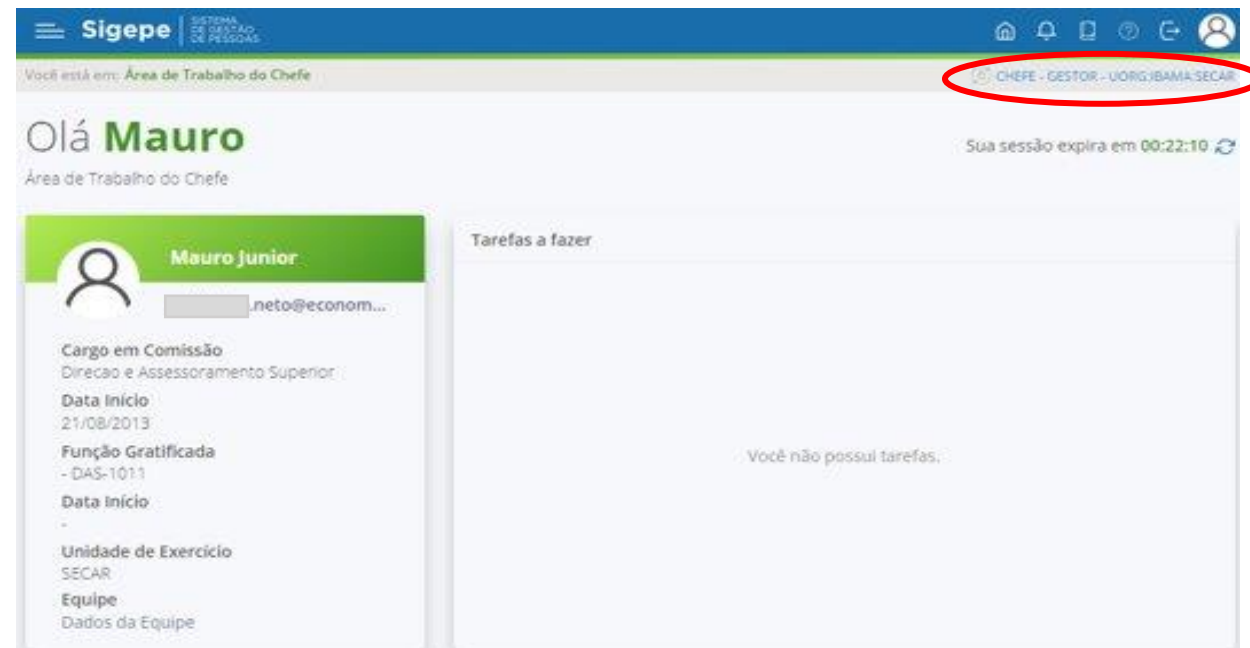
Sigepe SISTEMA DE GESTÃO DE PESSOAS

Você está em: Área de Trabalho do Chefe

CHEFE - GESTOR - UORG:IBAMA:SECAR

Olá Mauro

Área de Trabalho do Chefe

Sua sessão expira em 00:22:10

Mauro Junior

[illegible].neto@econom...

Cargo em Comissão
Direcao e Assessoramento Superior

Data Início
21/08/2013

Função Gratificada
- DAS-1011

Data Início
-

Unidade de Exercício
SECAR

Equipe
Dados da Equipe

Tarefas a fazer

Você não possui tarefas.